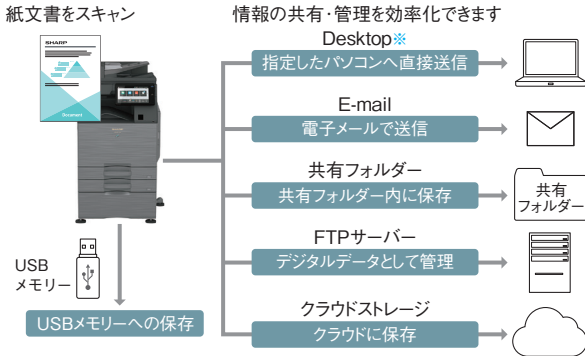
紙文書をスキャン

SHARP

Document

情報の共有･管理を効率化できます

Desktop※
指定したパソコンへ直接送信

E-mail
電子メールで送信

共有フォルダー
共有フォルダー内に保存

共有
フォルダー

FTPサーバー
デジタルデータとして管理

クラウドストレージ
クラウドに保存

USB
メモリー

USBメモリーへの保存